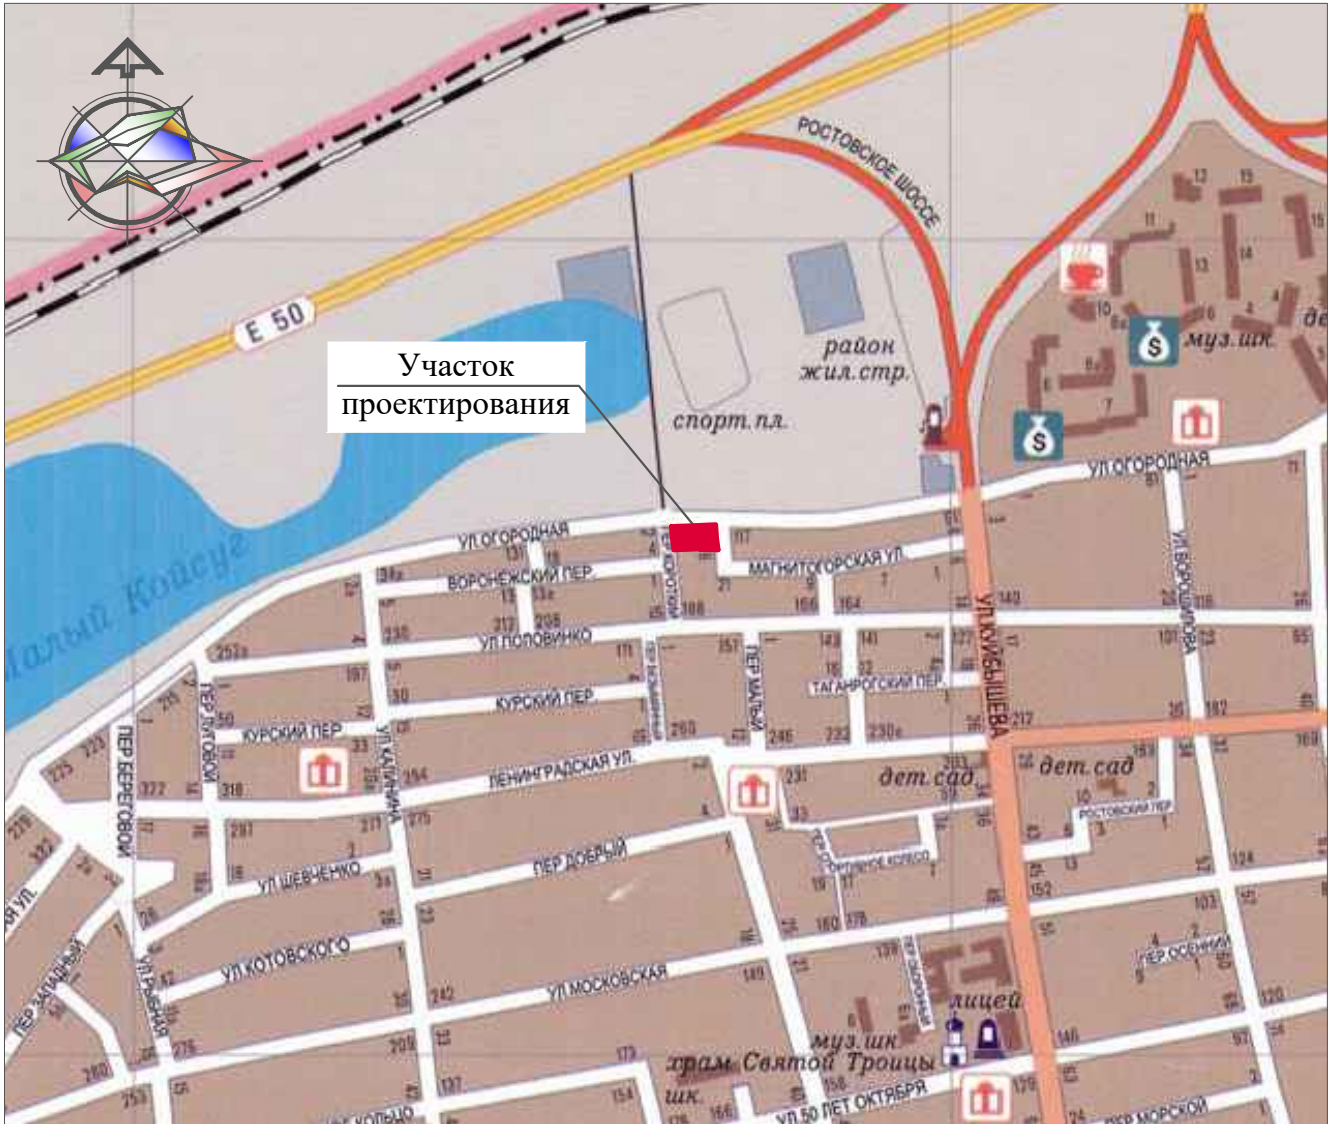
Участок проектирования

E 50

РОСТОВСКОЕ ШОССЕ

район жил.стр.

спорт.пл.

муз.шк.

де

Малый Койсуг

УЛ ОГОРОДНАЯ

УЛ ОГОРОДНАЯ

ВОРОНЕЖСКИЙ ПЕР.

МАГНИТОГОРСКАЯ УЛ

ПЕР КОРОТКИЙ

УЛ ПОЛОВИНКО

УЛ КУЙБЫШЕВА

УЛ ВОРОШИЛОВА

ТАГАНРОГСКИЙ ПЕР

КУРСКИЙ ПЕР

КУРСКИЙ ПЕР

ПЕР МАЛЫЙ

ПЕР ЛУГОВОЙ

ПЕР БЕРЕГОВОЙ

УЛ КАЛИНИНА

ЛЕНИНГРАДСКАЯ УЛ

дет.сад

дет.сад

РОСТОВСКИЙ ПЕР

ПЕР ДОБРЫЙ

УЛ ШЕВЧЕНКО

ЧЕРТОВО КОЛЕСО

УЛ КОТОВСКОГО

УЛ МОСКОВСКАЯ

ПЕР ОСЕННИЙ

ПЕР ЗАПАДНЫЙ

УЛ РЫБНАЯ

лицей

муз.шк

храм Святой Троицы

шк.

УЛ 50 ЛЕТ ОКТЯБРЯ

ПЕР МОРСКОЙ

КОЛЬЦО

12 15 11 13 14 10 6 4 7 8 71 61 117 131 18 34 13 53 217 208 239 4 253 197 30 33 188 166 164 9 7 1 140 118 101 95 157 143 141 18 32 227 17 217 182 169 260 246 232 230 231 201 163 189 225 277 318 291 271 275 254 84 152 124 103 178 180 138 149 242 205 275 173 137 154 158 166 176 146 120 97 24 260 253